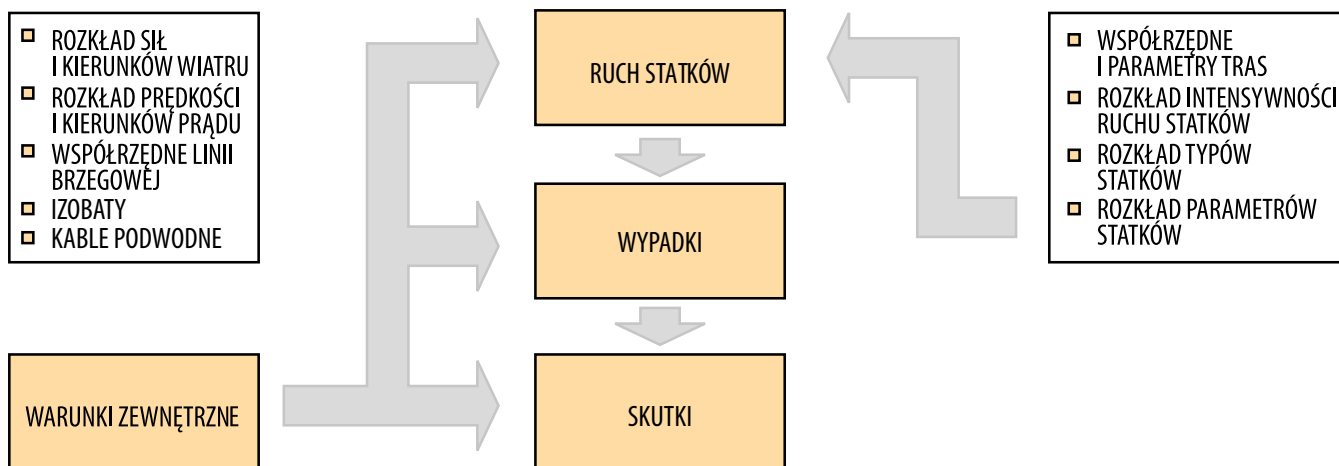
ROZKŁAD SIŁ I KIERUNKÓW WIATRU
ROZKŁAD PRĘDKOŚCI I KIERUNKÓW PRĄDU
WSPÓŁRZĘDNE LINII BRZEGOWEJ
IZOBATY
KABLE PODWODNE

RUCH STATKÓW

WYPADKI

SKUTKI

WSPÓŁRZĘDNE I PARAMETRY TRAS
ROZKŁAD INTENSYWNOŚCI RUCHU STATKÓW
ROZKŁAD TYPÓW STATKÓW
ROZKŁAD PARAMETRÓW STATKÓW

WARUNKI ZEWNĘTRZNE